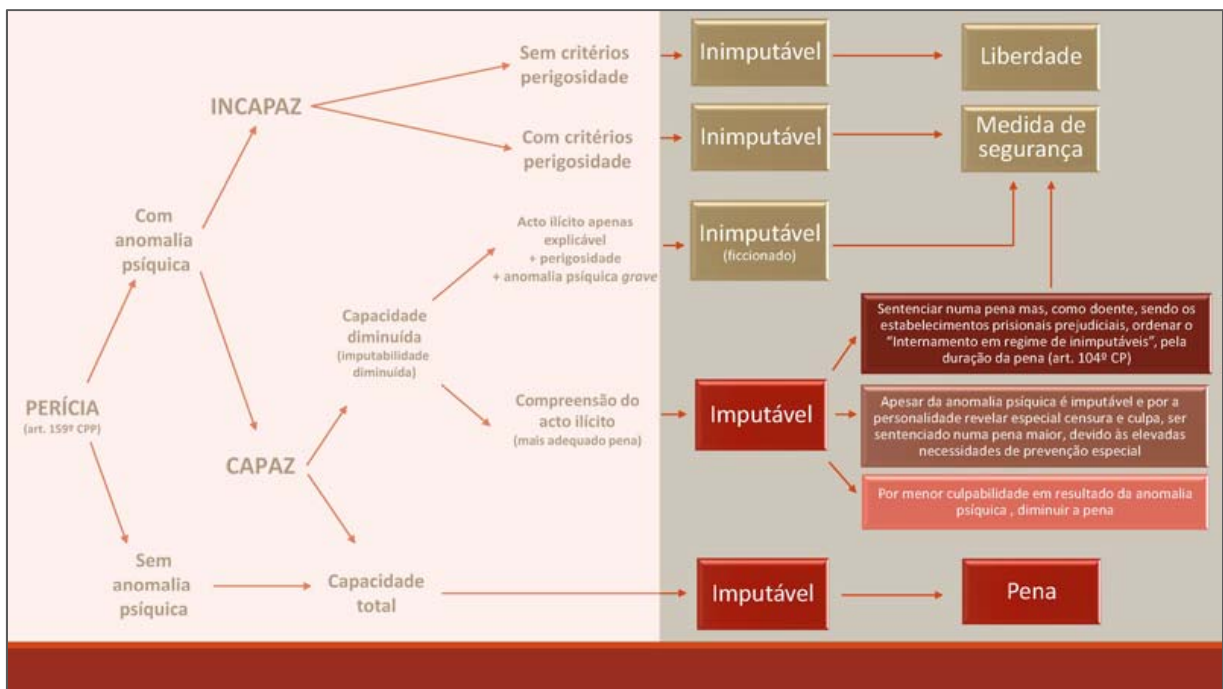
PERÍCIA
(art. 159º CPP)

Com anomalia psíquica

INCAPAZ

Sem critérios perigosidade

Com critérios perigosidade

CAPAZ

Capacidade diminuída
(imputabilidade diminuída)

Acto ilícito apenas explicável
+ perigosidade
+ anomalia psíquica grave

Compreensão do acto ilícito
(mais adequado pena)

Sem anomalia psíquica

Capacidade total

Inimputável

Liberdade

Inimputável

Medida de segurança

Inimputável
(ficcionado)

Sentenciar numa pena mas, como doente, sendo os estabelecimentos prisionais prejudiciais, ordenar o "Internamento em regime de inimputáveis", pela duração da pena (art. 104º CP)

Imputável

Apesar da anomalia psíquica é imputável e por a personalidade revelar especial censura e culpa, ser sentenciado numa pena maior, devido às elevadas necessidades de prevenção especial

Por menor culpabilidade em resultado da anomalia psíquica , diminuir a pena

Imputável

Pena